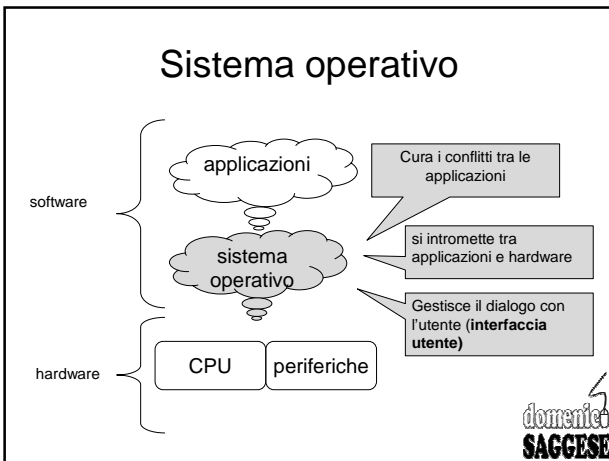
Sistema operativo

software

applicazioni

sistema operativo

Cura i conflitti tra le applicazioni

si intromette tra applicazioni e hardware

Gestisce il dialogo con l'utente (**interfaccia utente)**

hardware

CPU

periferiche

domenico
SAGGESE